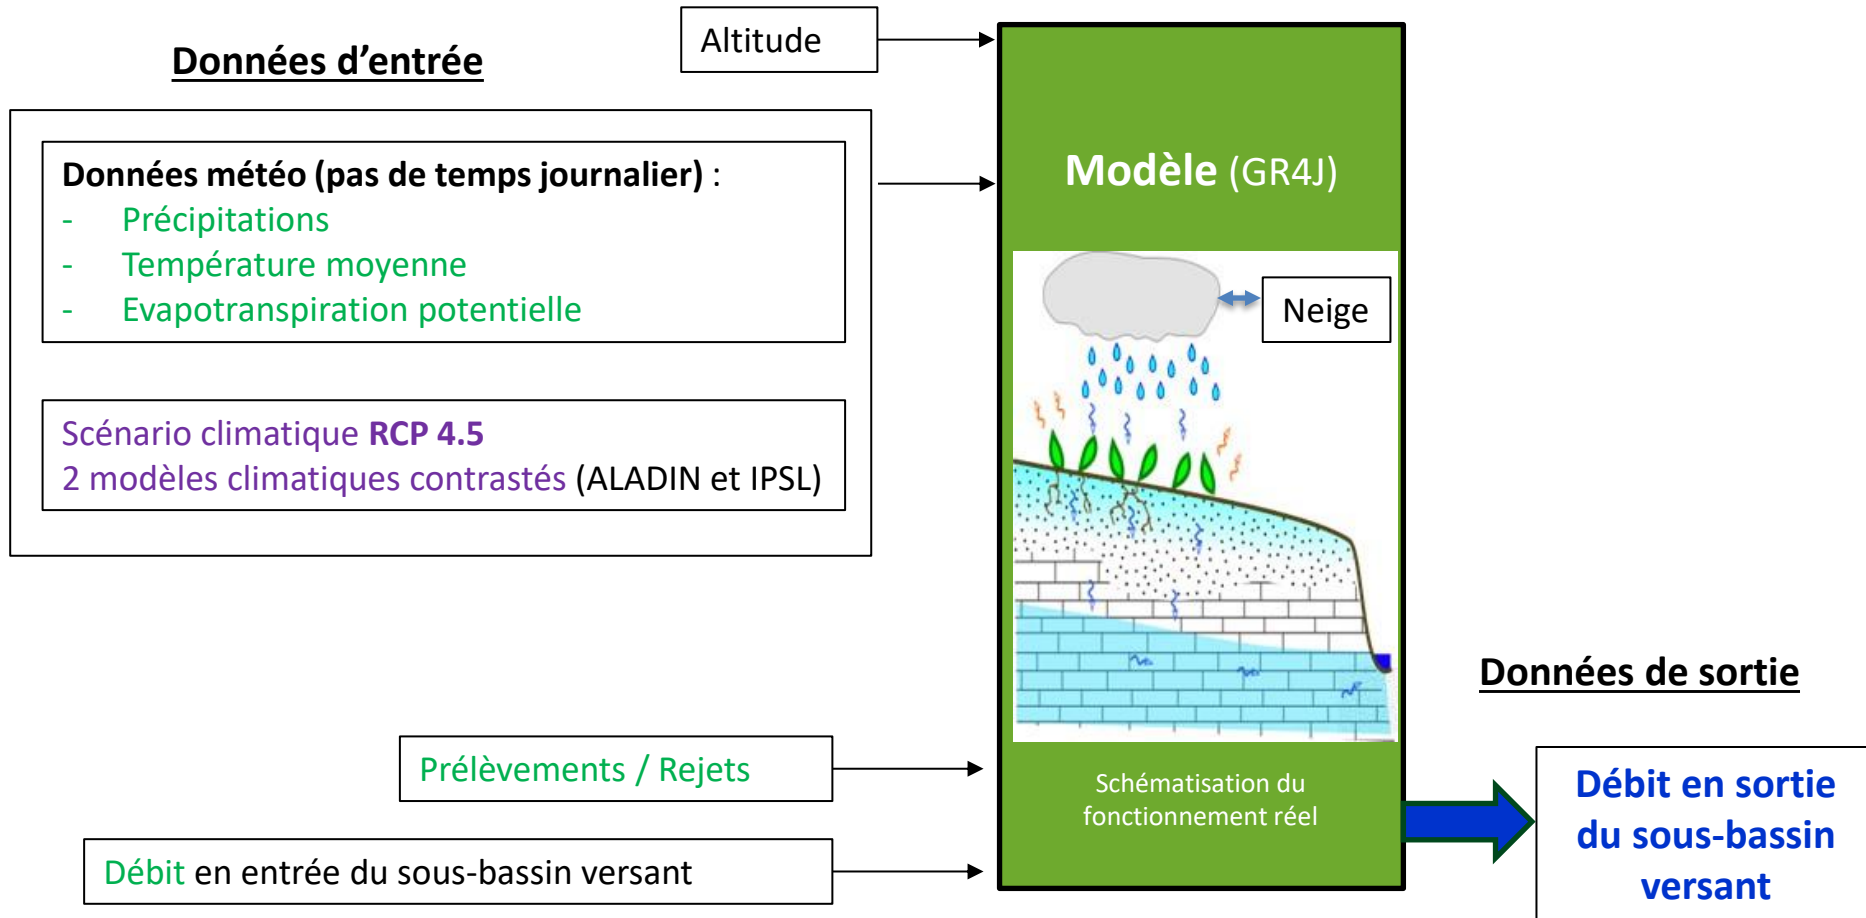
Données d’entrée

Altitude

Données météo (pas de temps journalier) :
- Précipitations
- Température moyenne
- Evapotranspiration potentielle

Scénario climatique RCP 4.5
2 modèles climatiques contrastés (ALADIN et IPSL)

Modèle (GR4J)

Neige

Schématisation du fonctionnement réel

Prélèvements / Rejets

Débit en entrée du sous-bassin versant

Données de sortie

Débit en sortie du sous-bassin versant